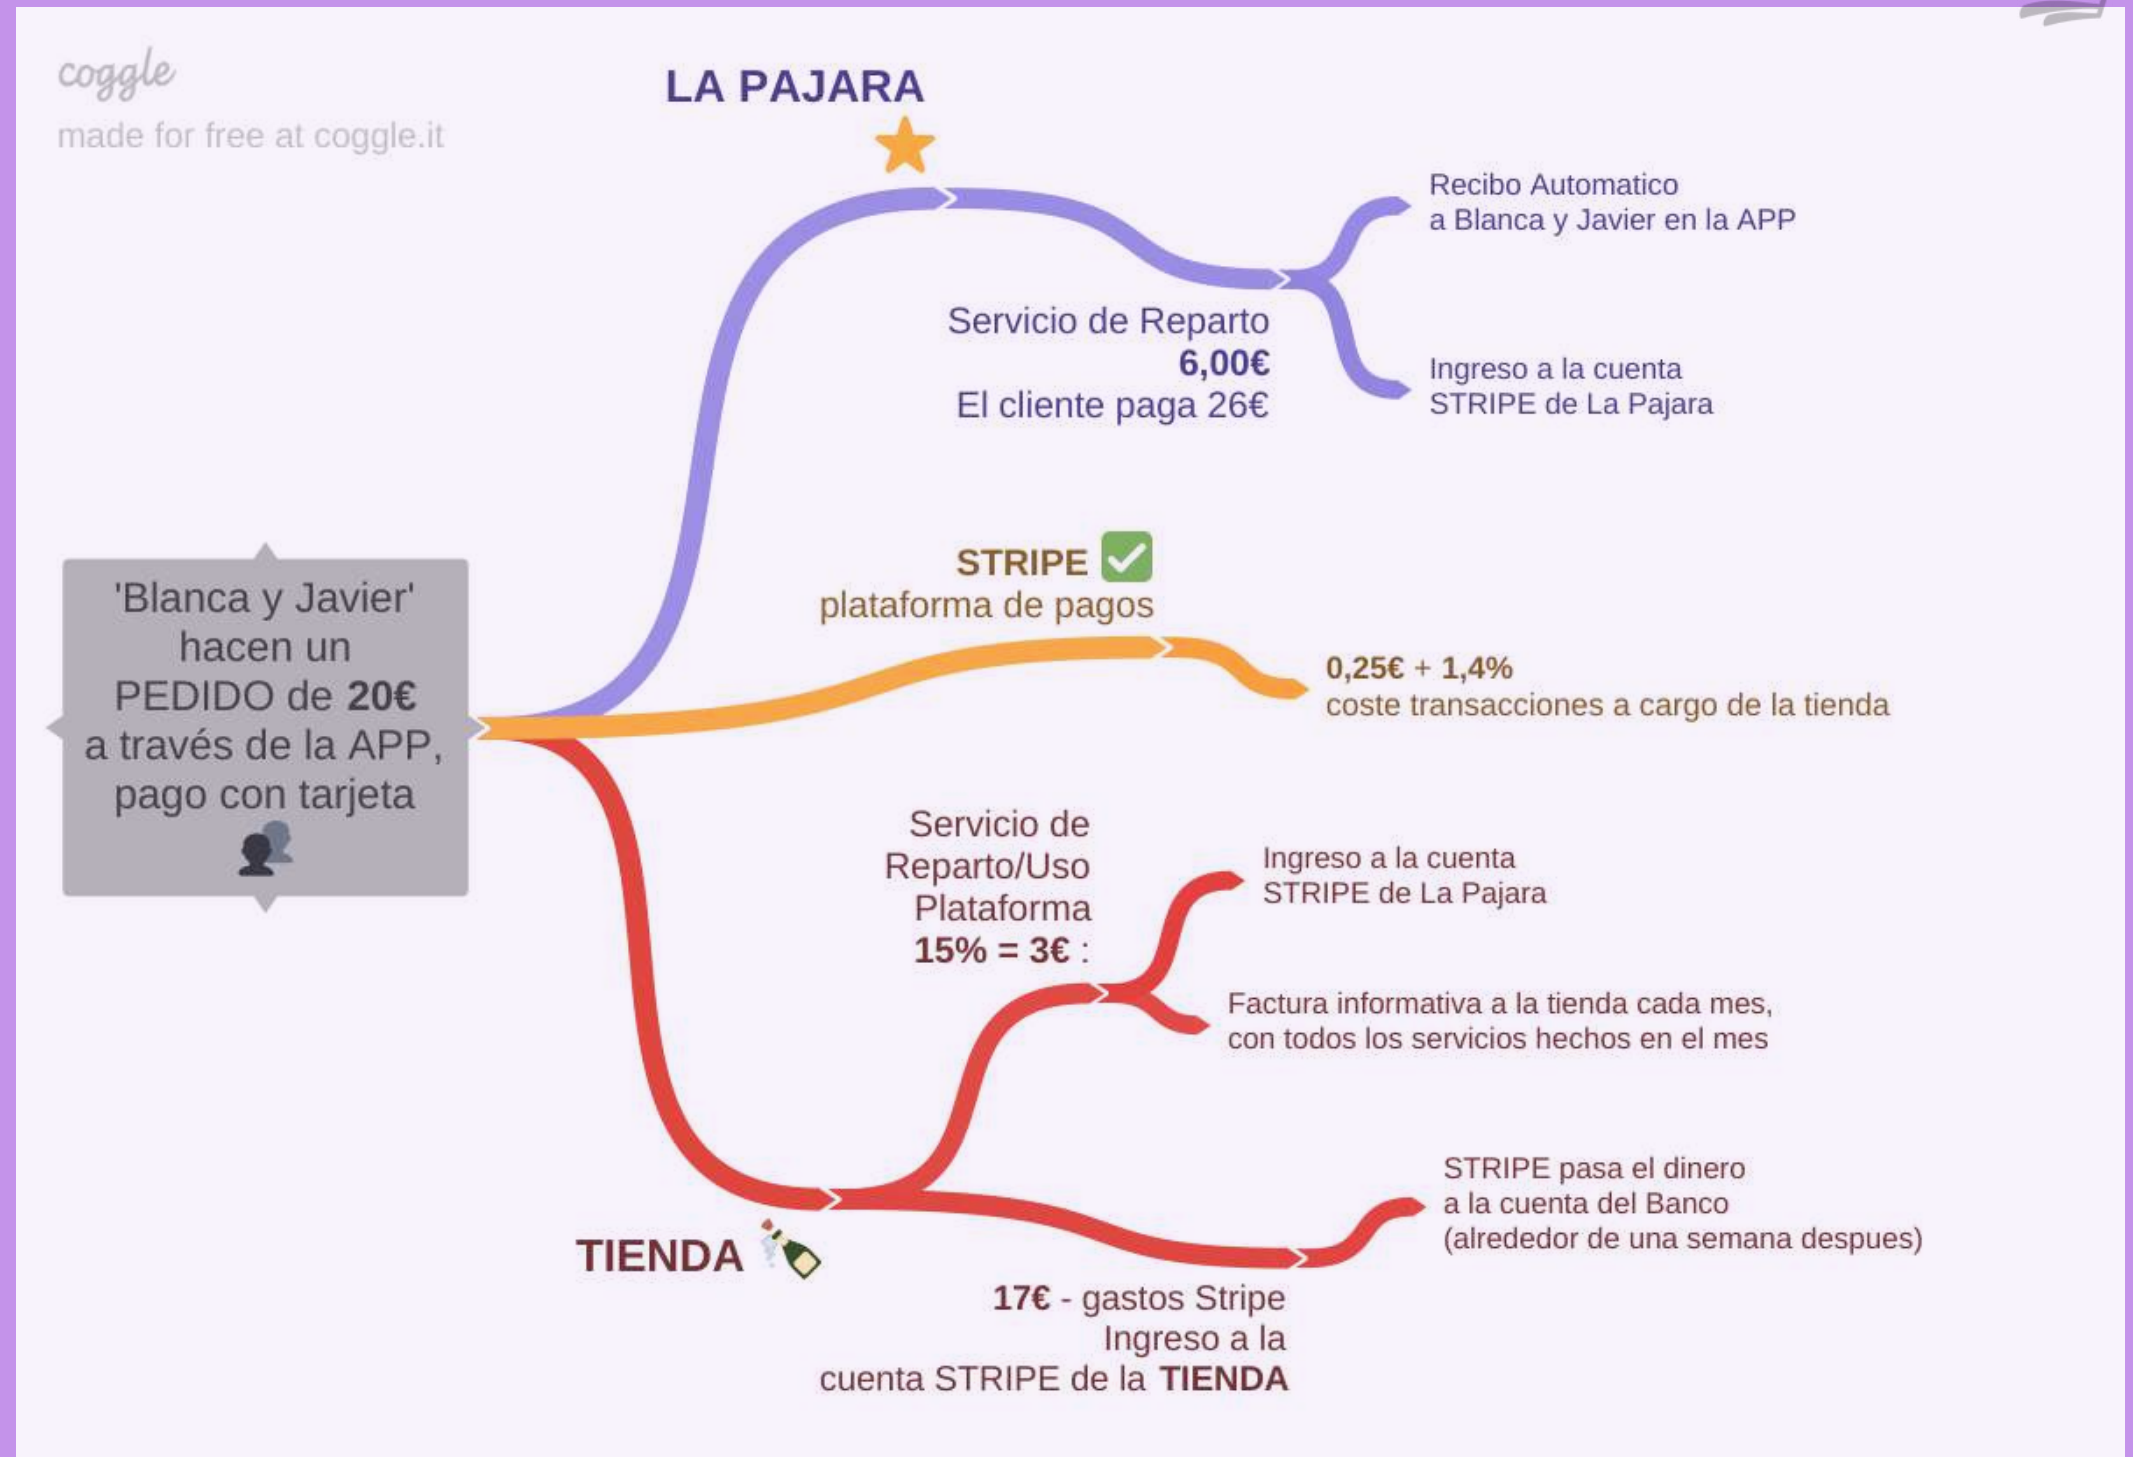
coggle
made for free at coggle.it

'Blanca y Javier' hacen un PEDIDO de **20€** a través de la APP, pago con tarjeta

LA PAJARA

Servicio de Reparto
**6,00€**
El cliente paga 26€

Recibo Automatico
a Blanca y Javier en la APP

Ingreso a la cuenta
STRIPE de La Pajara

STRIPE
plataforma de pagos

0,25€ + 1,4%
coste transacciones a cargo de la tienda

Servicio de Reparto/Uso Plataforma
15% = 3€ :

Ingreso a la cuenta
STRIPE de La Pajara

Factura informativa a la tienda cada mes,
con todos los servicios hechos en el mes

TIENDA

17€ - gastos Stripe
Ingreso a la
cuenta STRIPE de la TIENDA

STRIPE pasa el dinero
a la cuenta del Banco
(alrededor de una semana despues)